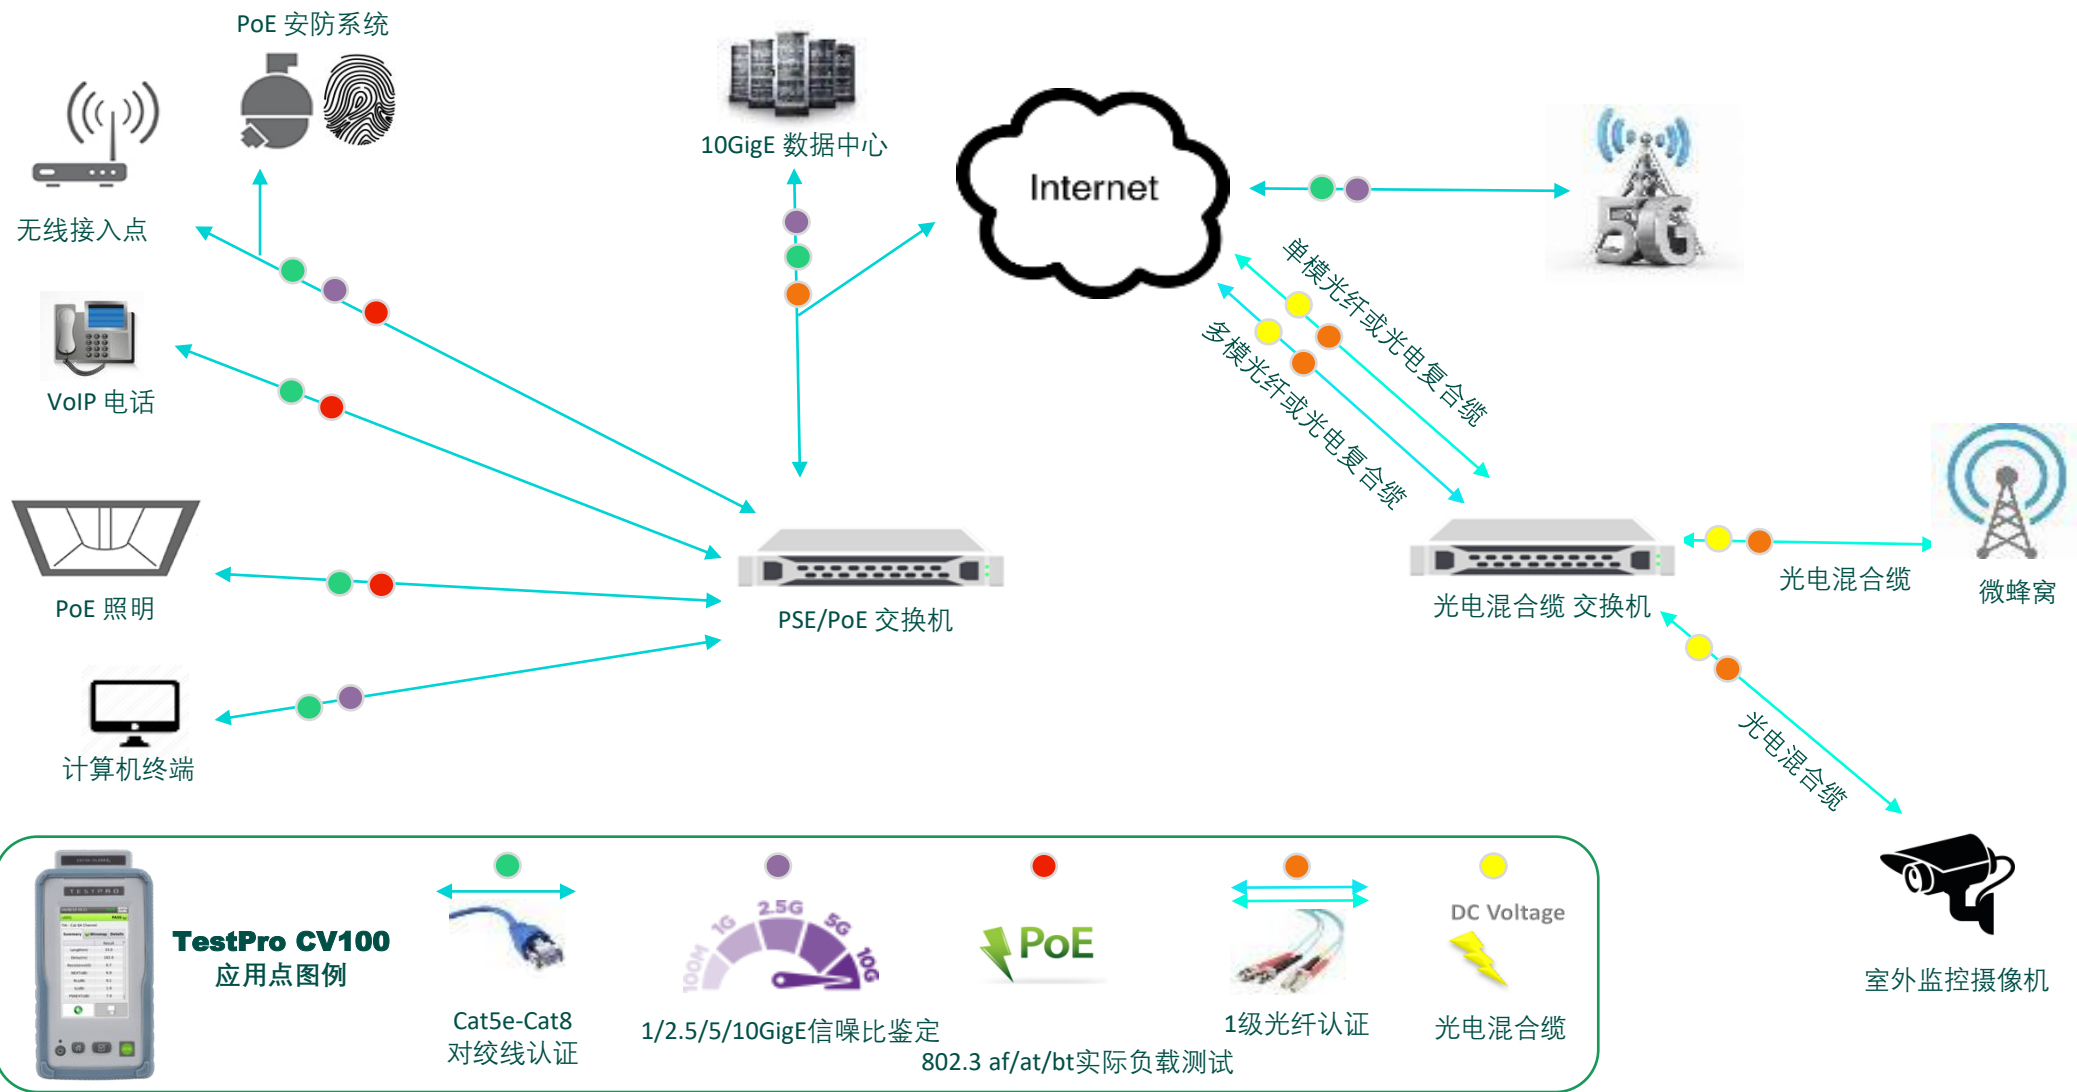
PoE 安防系统

无线接入点

10GigE 数据中心

Internet

5G

VoIP 电话

单模光纤或光电复合缆

多模光纤或光电复合缆

PoE 照明

PSE/PoE 交换机

光电混合缆 交换机

光电混合缆

微蜂窝

计算机终端

光电混合缆

室外监控摄像机

TestPro CV100
应用点图例

Cat5e-Cat8
对绞线认证

100M 1G 2.5G 5G 10G

1/2.5/5/10GigE信噪比鉴定

PoE

802.3 af/at/bt实际负载测试

1级光纤认证

DC Voltage

光电混合缆